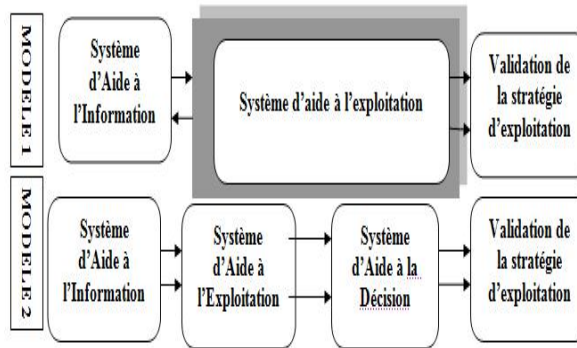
MODELE 1

Système d'Aide à l'Information

Système d'aide à l'exploitation

Validation de la stratégie d'exploitation

MODELE 2

Système d'Aide à l'Information

Système d'Aide à l'Exploitation

Système d'Aide à la Décision

Validation de la stratégie d'exploitation